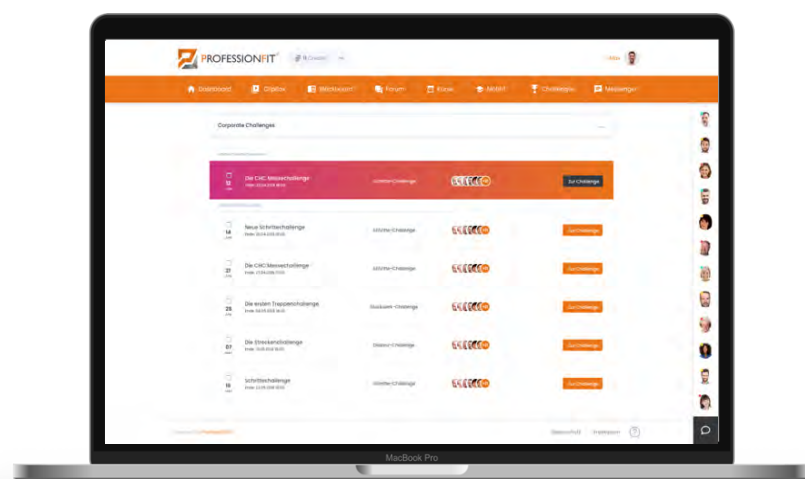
PROFESSIONFIT

Dashboard Digital Workouts Forum Kurse Mobil Challenges Messenger

Corporate Challenges

12 Die CHC Messechallenge Schritte-Challenge Zur Challenge

14 Neue Schrittechallenge Schritte-Challenge Zur Challenge

21 Die CHC Messechallenge Schritte-Challenge Zur Challenge

25 Die ersten Treppenchallenge Stockwerk-Challenge Zur Challenge

07 Die Streckenchallenge Distanz-Challenge Zur Challenge

18 Schrittechallenge Schritte-Challenge Zur Challenge

Datenschutz Impressum

MacBook Pro